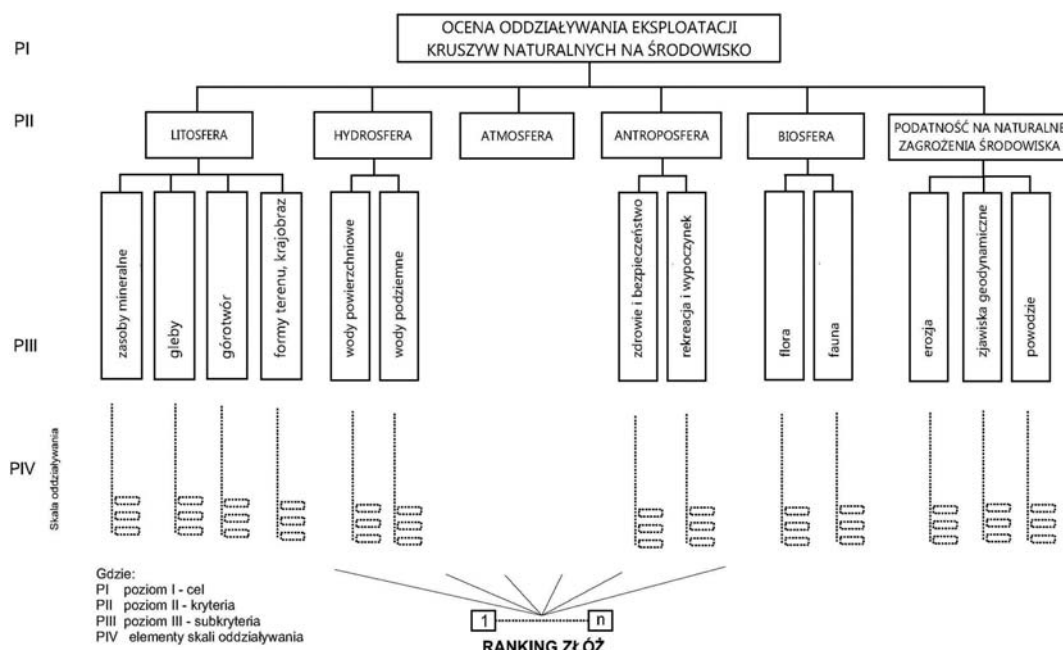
PI

OCENA ODDZIAŁYWANIA EKSPLOATACJI KRUSZYW NATURALNYCH NA ŚRODOWISKO

PII

LITOSFERA

HYDROSFERA

ATMOSFERA

ANTROPOSFERA

BIOSFERA

PODATNOŚĆ NA NATURALNE ZAGROŻENIA ŚRODOWISKA

PIII

zasoby mineralne

gleby

górotwór

formy terenu, krajobraz

wody powierzchniowe

wody podziemne

zdrowie i bezpieczeństwo

rekreacja i wypoczynek

flora

fauna

erozja

zjawiska geodynamiczne

powodzie

PIV

Skala oddziaływania

Gdzie:
PI poziom I - cel
PII poziom II - kryteria
PIII poziom III - subkryteria
PIV elementy skali oddziaływania

1

n

RANKING ZŁÓŻ